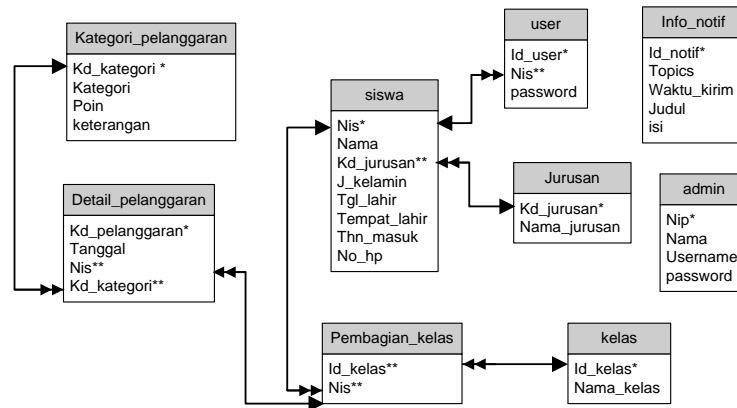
Kategori_pelanggaran

Kd_kategori *
Kategori
Poin
keterangan

Detail_pelanggaran

Kd_pelanggaran*
Tanggal
Nis**
Kd_kategori**

user

Id_user*
Nis**
password

siswa

Nis*
Nama
Kd_jurusan**
J_kelamin
Tgl_lahir
Tempat_lahir
Thn_masuk
No_hp

Jurusan

Kd_jurusan*
Nama_jurusan

Info_notif

Id_notif*
Topics
Waktu_kirim
Judul
isi

admin

Nip*
Nama
Username
password

Pembagian_kelas

Id_kelas**
Nis**

kelas

Id_kelas*
Nama_kelas